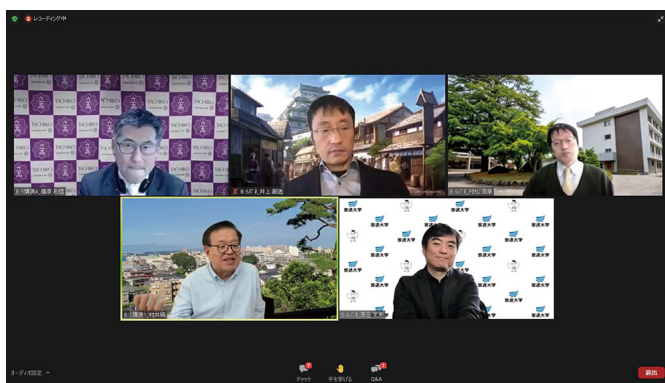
レコーディング中

TACHIKO
TACHIKO
TACHIKO

あ-3)講演4_篠原 和彦
あ-5)パネ_井上 創造
あ-5)パネ_村松 浩幸
あ-3)講演1_村井 純
あ-3)パネ_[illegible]

放送大学
放送大学
放送大学
放送大学
放送大学
放送大学
放送大学
放送大学

オーディオ設定
チャット
手を挙げる
Q&A
退出